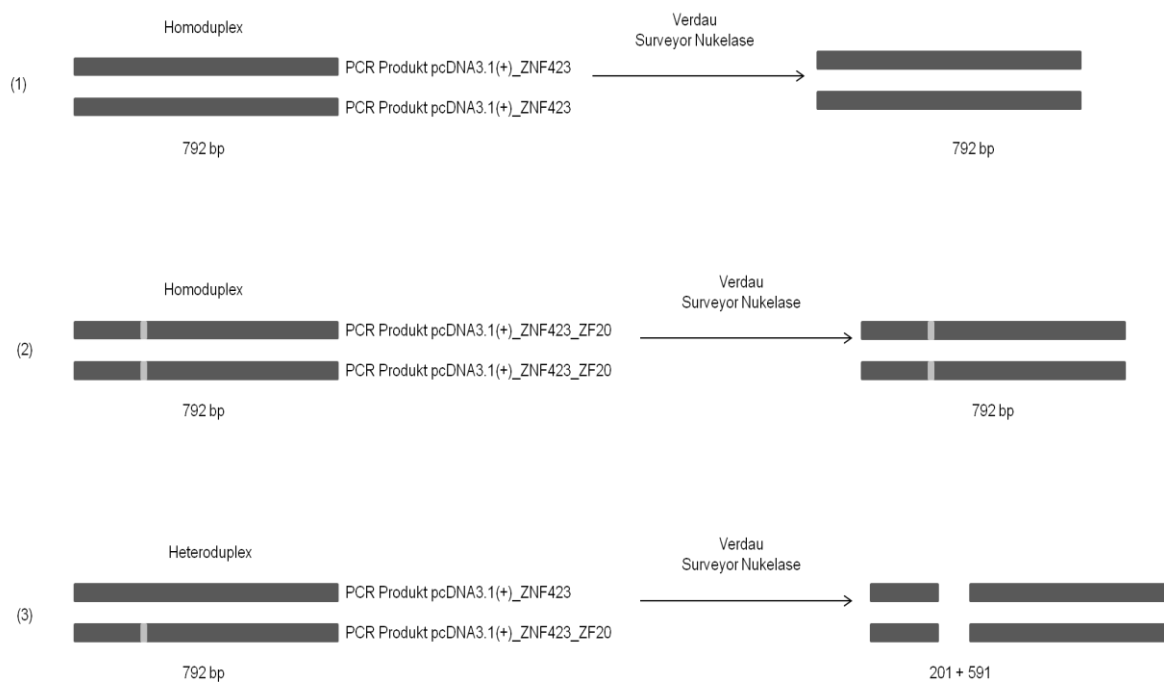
Homoduplex

(1)

PCR Produkt pcDNA3.1(+)_ZNF423

PCR Produkt pcDNA3.1(+)_ZNF423

Verdau
Surveyor Nukelase

792 bp

792 bp

Homoduplex

(2)

PCR Produkt pcDNA3.1(+)_ZNF423_ZF20

PCR Produkt pcDNA3.1(+)_ZNF423_ZF20

Verdau
Surveyor Nukelase

792 bp

792 bp

Heteroduplex

(3)

PCR Produkt pcDNA3.1(+)_ZNF423

PCR Produkt pcDNA3.1(+)_ZNF423_ZF20

Verdau
Surveyor Nukelase

792 bp

201 + 591